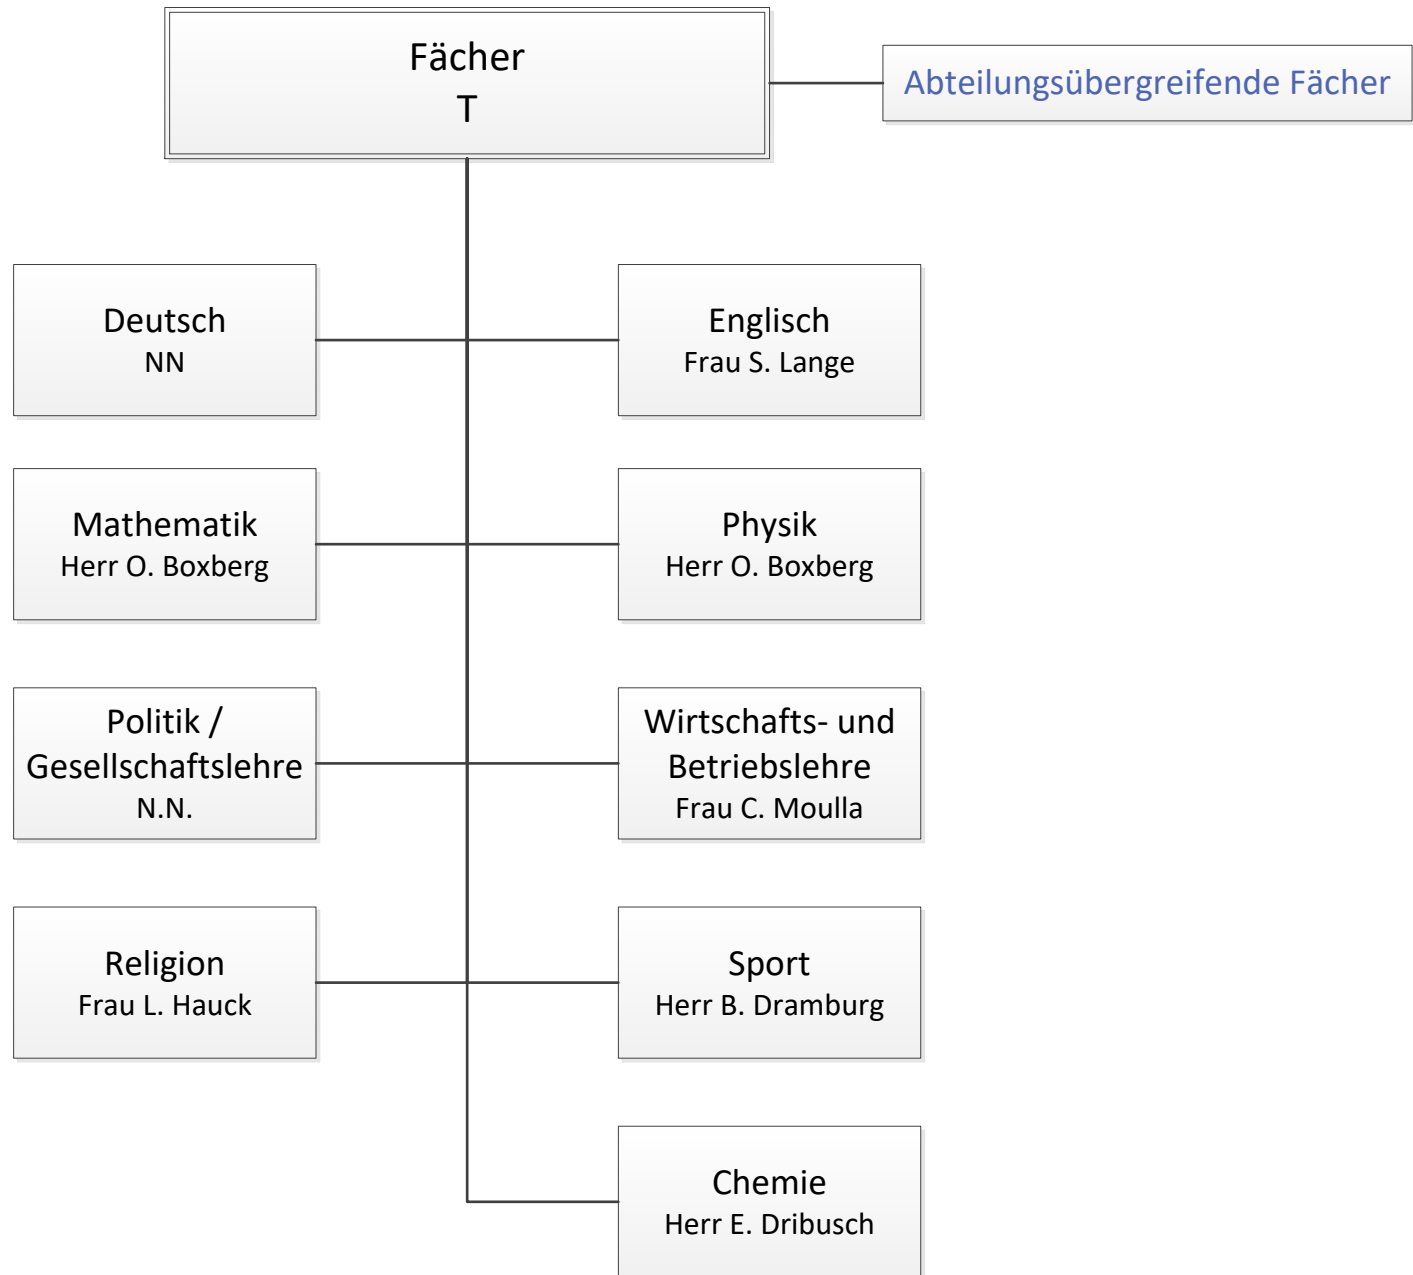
Fächer
T

Abteilungsübergreifende Fächer

Deutsch
NN

Englisch
Frau S. Lange

Mathematik
Herr O. Boxberg

Physik
Herr O. Boxberg

Politik / Gesellschaftslehre
N.N.

Wirtschafts- und Betriebslehre
Frau C. Moulla

Religion
Frau L. Hauck

Sport
Herr B. Dramburg

Chemie
Herr E. Dribusch